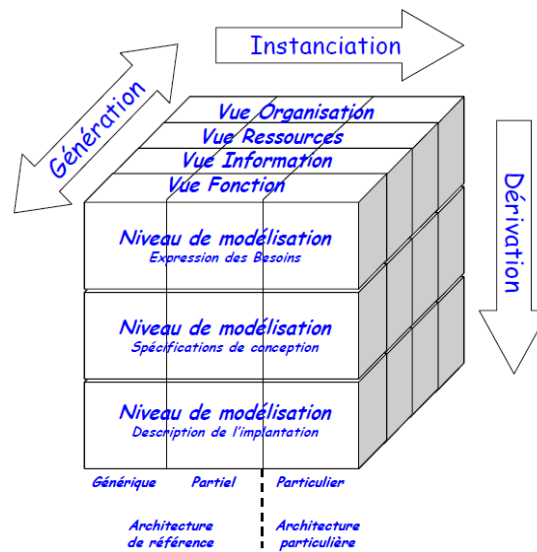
Instanciation

Génération

Dérivation

Vue Organisation
Vue Ressources
Vue Information
Vue Fonction

Niveau de modélisation
Expression des Besoins

Niveau de modélisation
Spécifications de conception

Niveau de modélisation
Description de l'implantation

Générique
Partiel
Particulier

Architecture de référence

Architecture particulière